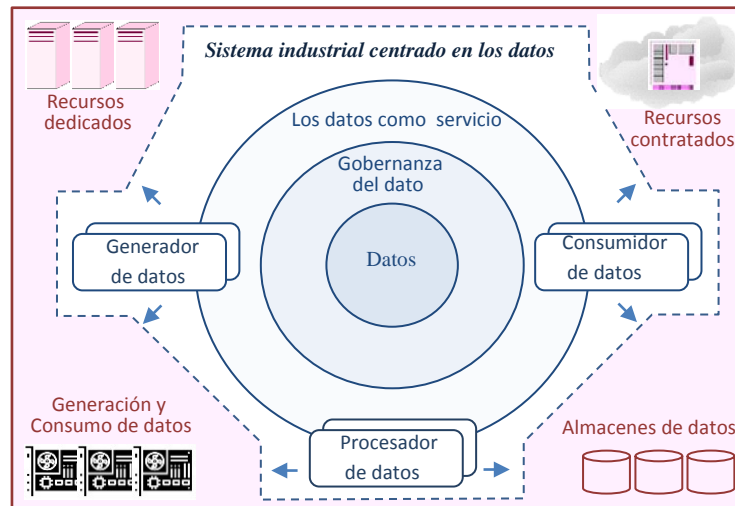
Sistema industrial centrado en los datos

Recursos dedicados

Recursos contratados

Los datos como servicio

Gobernanza del dato

Datos

Generador de datos

Consumidor de datos

Procesador de datos

Generación y Consumo de datos

Almacenes de datos